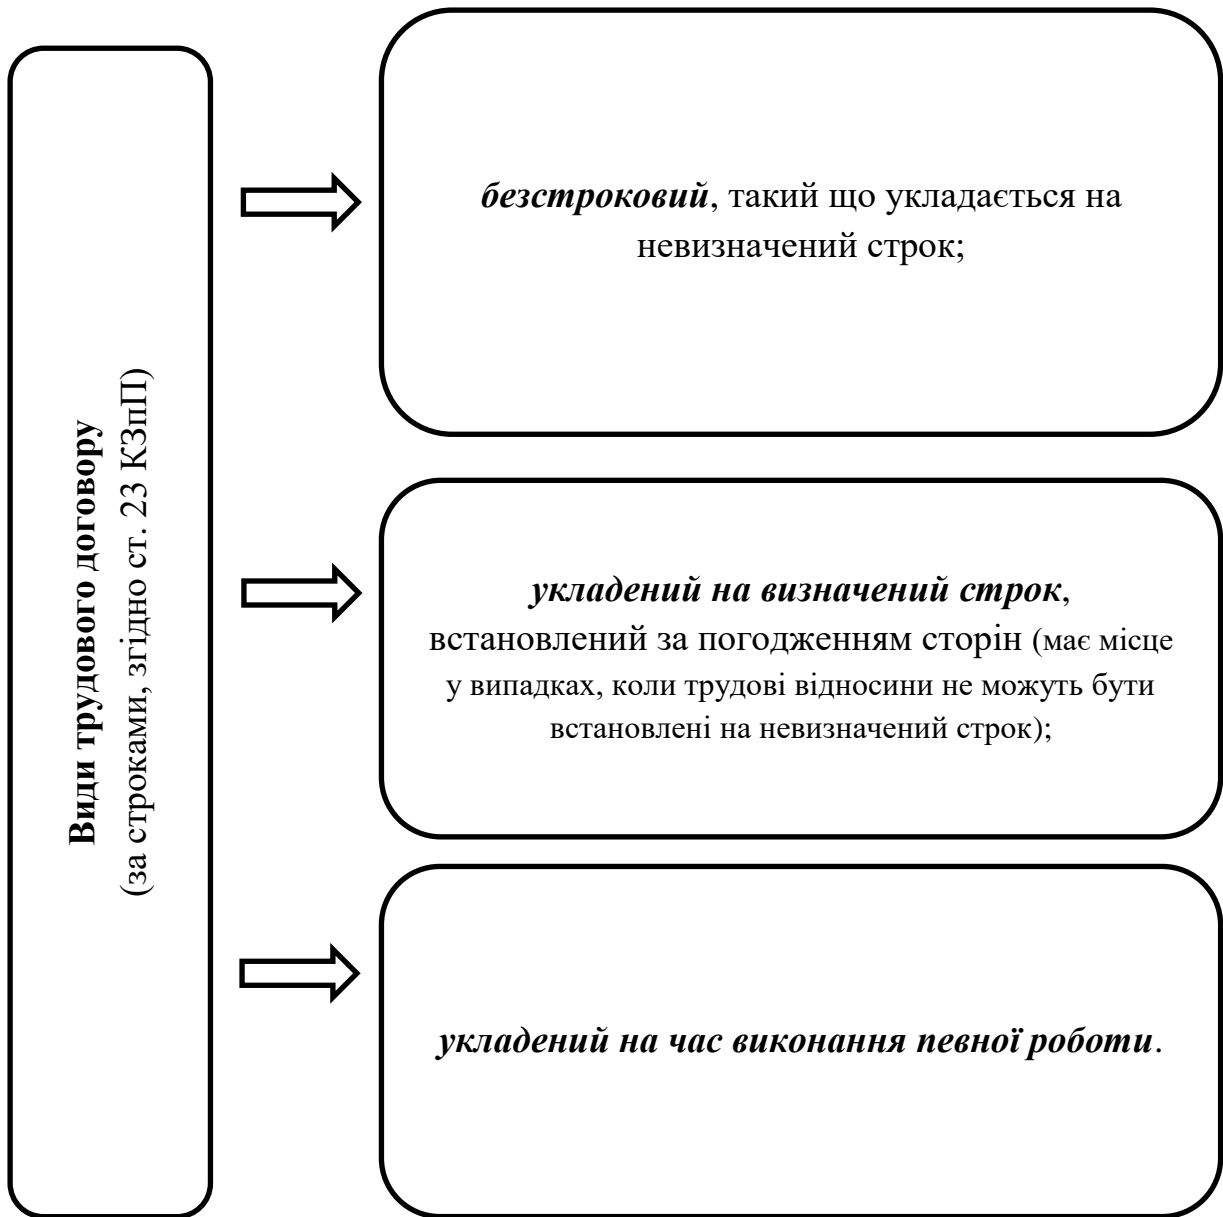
Види трудового договору
(за строками, згідно ст. 23 КЗпП)

безстроковий, такий що укладається на невизначений строк;

укладений на визначений строк, встановлений за погодженням сторін (має місце у випадках, коли трудові відносини не можуть бути встановлені на невизначений строк);

укладений на час виконання певної роботи.